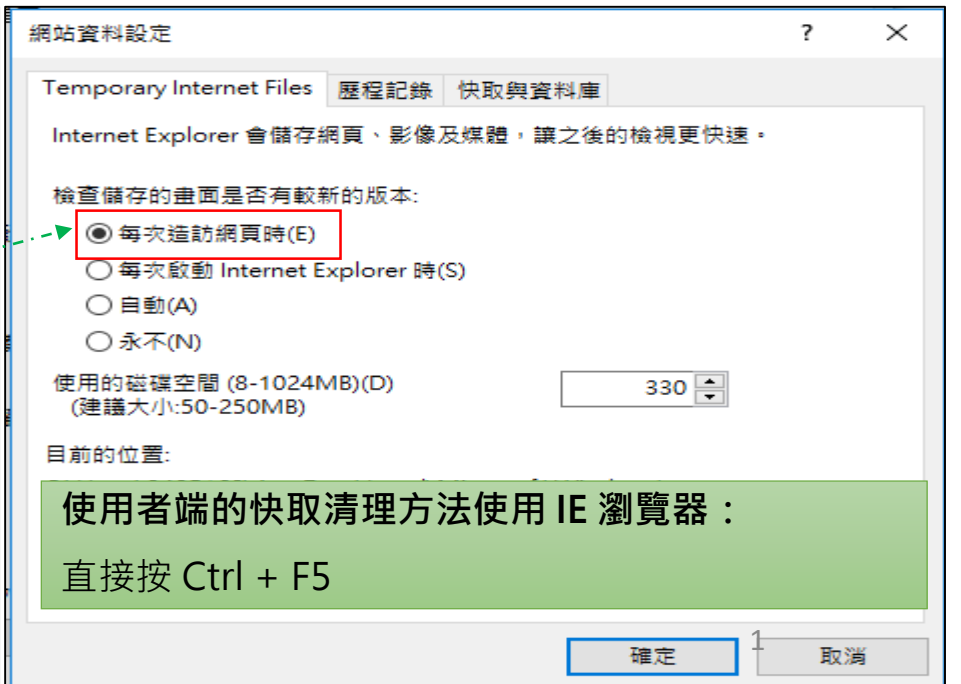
網站資料設定

?

Temporary Internet Files | 歷程記錄 | 快取與資料庫

Internet Explorer 會儲存網頁、影像及媒體，讓之後的檢視更快速。

檢查儲存的畫面是否有較新的版本:

每次造訪網頁時(E)

每次啟動 Internet Explorer 時(S)

自動(A)

永不(N)

使用的磁碟空間 (8-1024MB)(D)
(建議大小:50-250MB)

330

目前的位置:

使用者端的快取清理方法使用 IE 瀏覽器：

直接按 Ctrl + F5

1

確定

取消